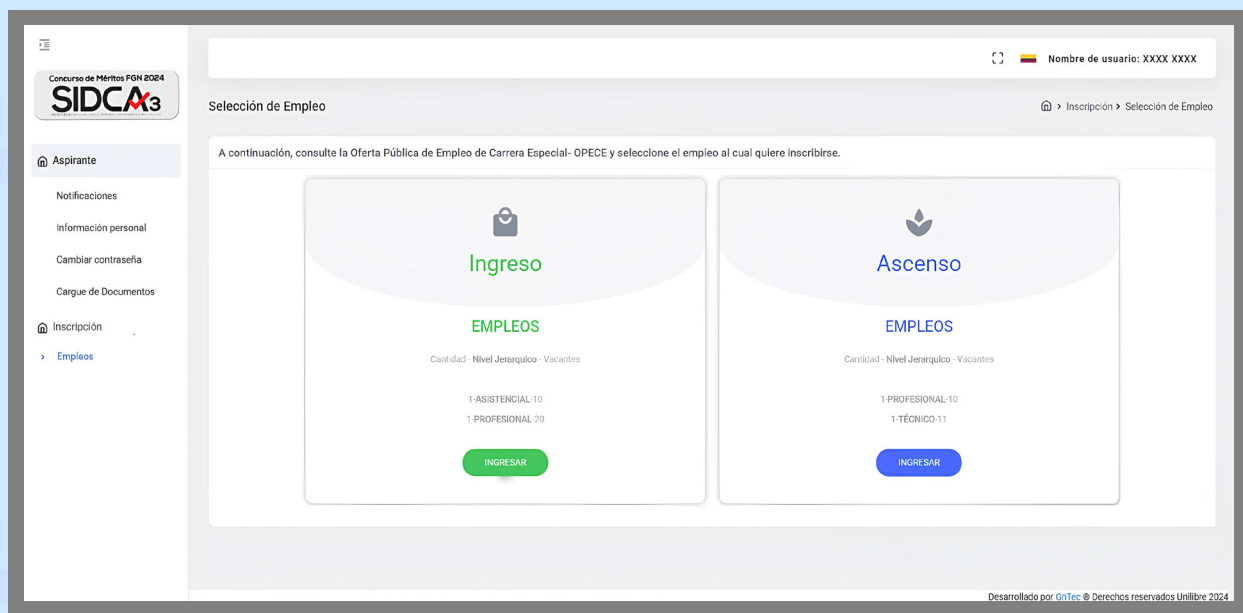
Concurso de Méritos FGN 2024
SIDCA3

Aspirante
Notificaciones
Información personal
Cambiar contraseña
Cargue de Documentos
Inscripción
> Empleos

Nombre de usuario: XXXX XXXX

Selección de Empleo

Inscripción > Selección de Empleo

A continuación, consulte la Oferta Pública de Empleo de Carrera Especial- OPECE y seleccione el empleo al cual quiere inscribirse.

Ingreso

EMPLEOS

Cantidad - Nivel Jerarquico - Vacantes

1-ASISTENCIAL-10
1-PROFESIONAL-20

INGRESAR

Ascenso

EMPLEOS

Cantidad - Nivel Jerarquico - Vacantes

1-PROFESIONAL-10
1-TÉCNICO-11

INGRESAR

Desarrollado por GnTec © Derechos reservados Unilibre 2024